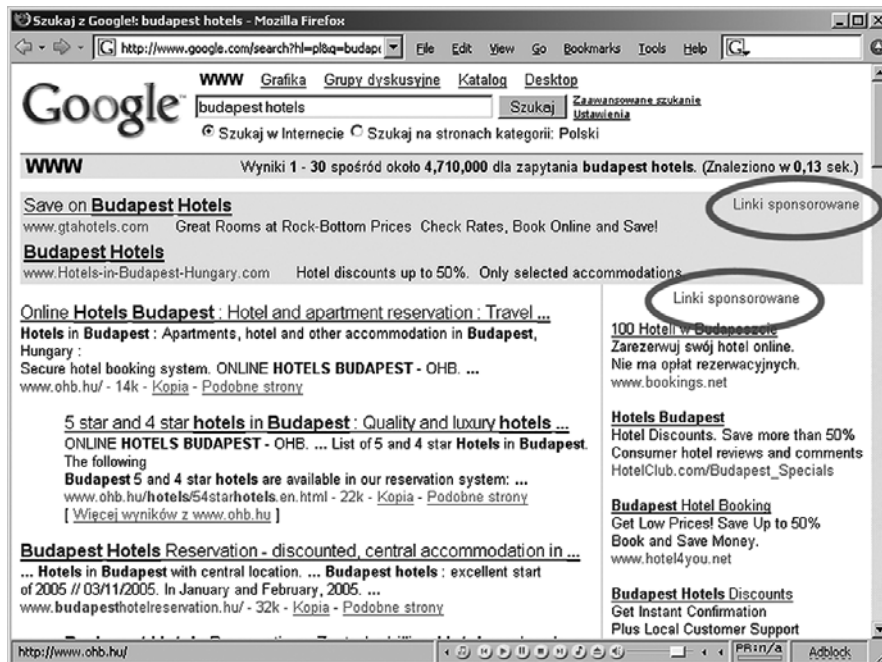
Szukaj z Google!: budapest hotels - Mozilla Firefox

http://www.google.com/search?hl=pl&q=budape File Edit View Go Bookmarks Tools Help

Google

WWW Grafika Grupy dyskusyjne Katalog Desktop

budapest hotels Szukaj Zaawansowane szukanie Ustawienia

Szukaj w Internecie Szukaj na stronach kategorii: Polski

WWW Wyniki 1 - 30 spośród około 4,710,000 dla zapytania budapest hotels. (Znaleziono w 0,13 sek.)

Save on Budapest Hotels
www.gtahotels.com Great Rooms at Rock-Bottom Prices Check Rates, Book Online and Save!

Linki sponsorowane

Budapest Hotels
www.Hotels-in-Budapest-Hungary.com Hotel discounts up to 50%. Only selected accommodations

Online Hotels Budapest : Hotel and apartment reservation : Travel ...
Hotels in Budapest : Apartments, hotel and other accommodation in Budapest, Hungary :
Secure hotel booking system. ONLINE HOTELS BUDAPEST - OHB. ...
www.ohb.hu/ - 14k - Kopia - Podobne strony

5 star and 4 star hotels in Budapest : Quality and luxury hotels ...
ONLINE HOTELS BUDAPEST - OHB. ... List of 5 and 4 star Hotels in Budapest. The following
Budapest 5 and 4 star hotels are available in our reservation system: ...
www.ohb.hu/hotels/54starhotels.en.html - 22k - Kopia - Podobne strony
[ Więcej wyników z www.ohb.hu ]

Budapest Hotels Reservation - discounted, central accommodation in ...
... Hotels in Budapest with central location. ... Budapest hotels : excellent start of 2005 // 03/11/2005. In January and February, 2005. ...
www.budapesthotelreservation.hu/ - 32k - Kopia - Podobne strony

Linki sponsorowane

100 Hoteli w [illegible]
Zarezerwuj swój hotel online.
Nie ma opłat rezerwacyjnych.
www.bookings.net

Hotels Budapest
Hotel Discounts. Save more than 50%
Consumer hotel reviews and comments
HotelClub.com/Budapest_Specials

Budapest Hotel Booking
Get Low Prices! Save Up to 50%
Book and Save Money.
www.hotel4you.net

Budapest Hotels Discounts
Get Instant Confirmation
Plus Local Customer Support

http://www.ohb.hu/ PR:n/a Adblock